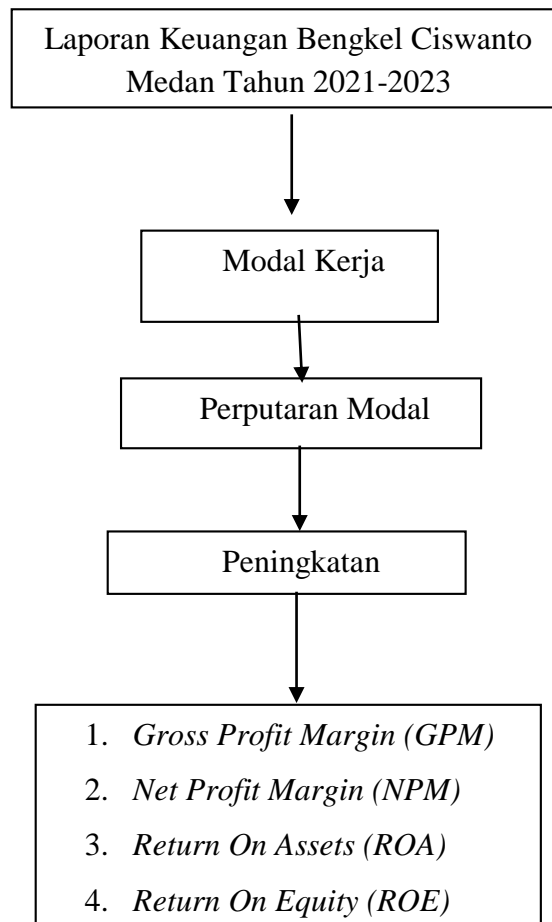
Laporan Keuangan Bengkel Ciswanto Medan Tahun 2021-2023

Modal Kerja

Perputaran Modal

Peningkatan

1. *Gross Profit Margin (GPM)*
2. *Net Profit Margin (NPM)*
3. *Return On Assets (ROA)*
4. *Return On Equity (ROE)*